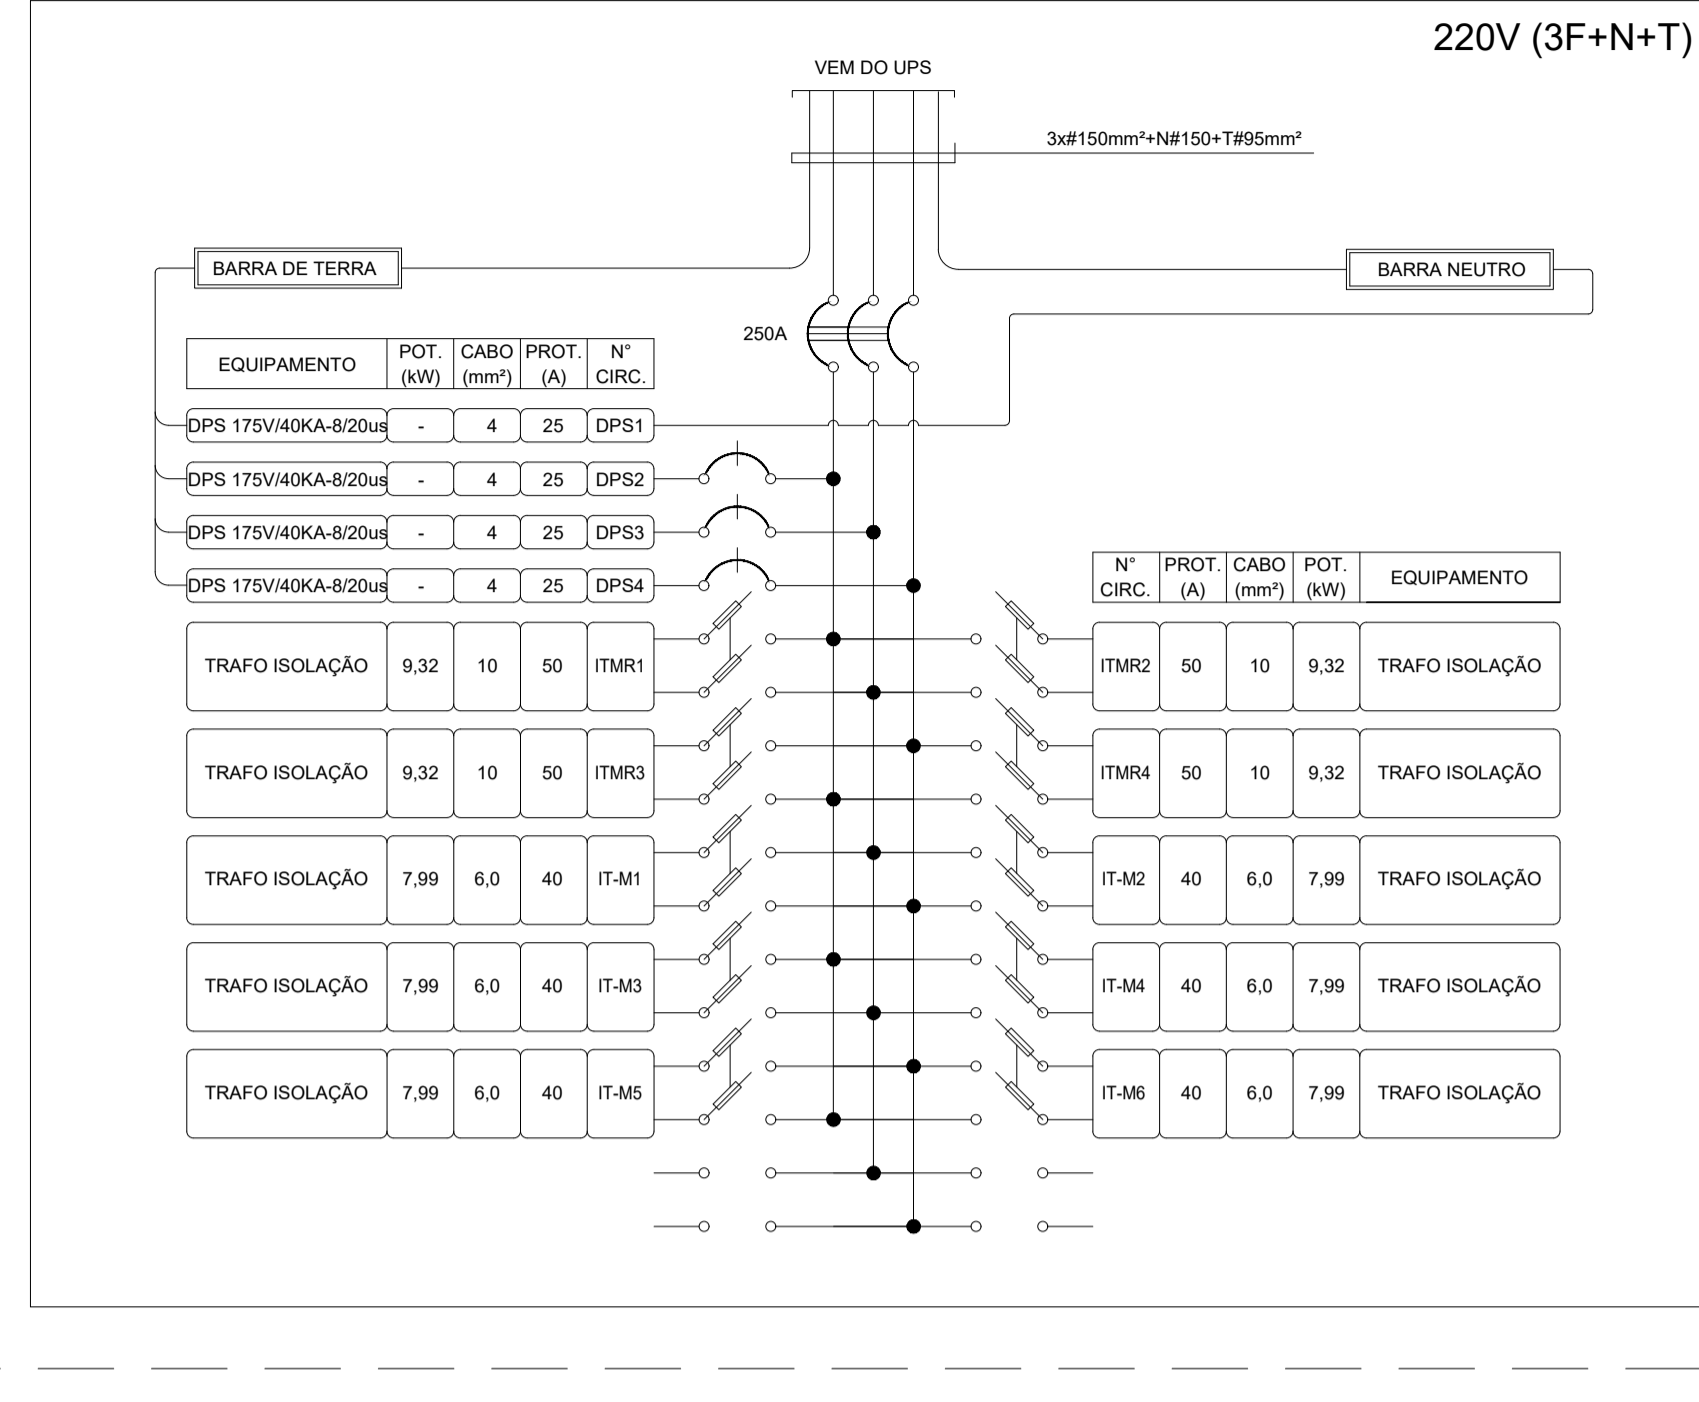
220V (3F+N+T)

VEM DO UPS

3x#150mm²+N#150+T#95mm²

BARRA DE TERRA

BARRA NEUTRO

250A

| EQUIPAMENTO | POT. (kW) | CABO (mm²) | PROT. (A) | N° CIRC. |
|---|---|---|---|---|
| DPS 175V/40KA-8/20us | - | 4 | 25 | DPS1 |
| DPS 175V/40KA-8/20us | - | 4 | 25 | DPS2 |
| DPS 175V/40KA-8/20us | - | 4 | 25 | DPS3 |
| DPS 175V/40KA-8/20us | - | 4 | 25 | DPS4 |
| TRAFO ISOLAÇÃO | 9,32 | 10 | 50 | ITMR1 |
| TRAFO ISOLAÇÃO | 9,32 | 10 | 50 | ITMR3 |
| TRAFO ISOLAÇÃO | 7,99 | 6,0 | 40 | IT-M1 |
| TRAFO ISOLAÇÃO | 7,99 | 6,0 | 40 | IT-M3 |
| TRAFO ISOLAÇÃO | 7,99 | 6,0 | 40 | IT-M5 |

| N° CIRC. | PROT. (A) | CABO (mm²) | POT. (kW) | EQUIPAMENTO |
|---|---|---|---|---|
| ITMR2 | 50 | 10 | 9,32 | TRAFO ISOLAÇÃO |
| ITMR4 | 50 | 10 | 9,32 | TRAFO ISOLAÇÃO |
| IT-M2 | 40 | 6,0 | 7,99 | TRAFO ISOLAÇÃO |
| IT-M4 | 40 | 6,0 | 7,99 | TRAFO ISOLAÇÃO |
| IT-M6 | 40 | 6,0 | 7,99 | TRAFO ISOLAÇÃO |